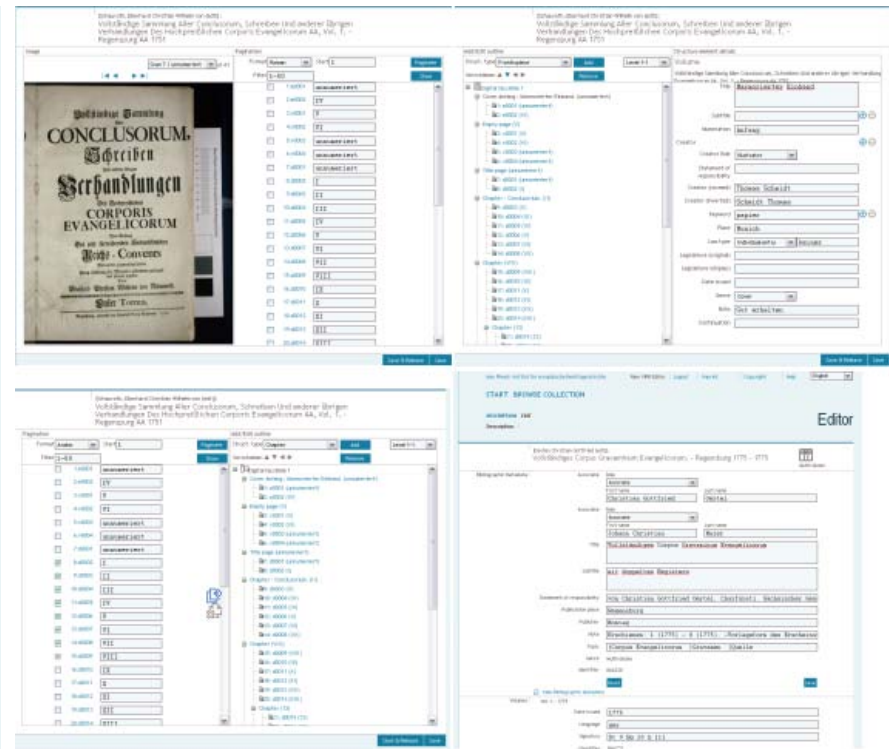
[Schauroth, Eberhard Christian Wilhelm von (edt)]
Vollständige Sammlung Aller Conclusorum, Schreiben Und anderer Übrigen Verhandlungen Des Hochpreißlichen Corporis Evangelicorum AA, Vol. 1, - Regensburg AA 1751

Image
Pagination
Format Roman Start 1
Paginate
Filter 1-40
Show

Vollständige Sammlung Aller CONCLUSORUM, Schreiben Verhandlungen CORPORIS EVANGELICORUM Reichs-Convents Erster Theil.

1:x0001 uncounted
2:x0002 IV
3:x0003 V
4:x0004 VI
5:x0005 uncounted
6:x0006 uncounted
7:x0007 uncounted
8:x0008 I
9:x0009 II
10:x0010 III
11:x0011 IV
12:x0012 V
13:x0013 VI
14:x0014 VII
15:x0015 VIII
16:x0016 IX
17:x0017 X
18:x0018 XI
19:x0019 XII
20:x0020 XIII

Save & Release Save

Add/Edit outline
Struct. type Frontispiece Add Level 1-1
Remove
Digital pages 1
Cover; binding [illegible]
Front page
Title page
Chapter: Conclusorum
Chapter
Chapter

Structure element details
Volume
Vollständige Sammlung Aller Conclusorum, Schreiben Und anderer Übrigen Verhandlung
Title Barockeinband Einband
Subtitle
Illumination Anfang
Creator
Creator Role Illustrator
Statement of responsibility
Creator (normal) Thomas Schmidt
Creator (inverted) Schmidt Thomas
Keyword papier
Place Munich
Genre
Date issued
Source Cover
Note Gut erhalten
Continuation

Save & Release Save

[Schauroth, Eberhard Christian Wilhelm von (edt)]
Vollständige Sammlung Aller Conclusorum, Schreiben Und anderer Übrigen Verhandlungen Des Hochpreißlichen Corporis Evangelicorum AA, Vol. 1, - Regensburg AA 1751

Pagination
Format Arabic Start 1
Paginate
Filter 1-40
Show

1:x0001 uncounted
2:x0002 IV
3:x0003 V
4:x0004 VI
5:x0005 uncounted
6:x0006 uncounted
7:x0007 uncounted
8:x0008 I
9:x0009 II
10:x0010 III
11:x0011 IV
12:x0012 V
13:x0013 VI
14:x0014 VII
15:x0015 VIII
16:x0016 IX
17:x0017 X
18:x0018 XI
19:x0019 XII
20:x0020 XIII

Add/Edit outline
Struct. type Chapter Add Level 1-1
Remove
Digital pages 1
Cover; binding
Front page
Title page
Chapter: Conclusorum
Chapter
Chapter

Save & Release Save

START BROWSE COLLECTION
Editor
English

[Schauroth, Eberhard Christian Wilhelm von (edt)]
Vollständige Corpus Gravaminum Evangelicorum. - Regensburg 1775 - 1775

Bibliographic metadata
Associate
First name Christian Gottfried
Last name Oertel
Associate
First name Johann Christian
Last name Meier
Title Vollständiges Corpus Gravaminum Evangelicorum
Subtitle mit doppeltem Register
Statement of responsibility von Christian Gottfried Oertel
Publication place Regensburg
Publisher Montag
Note
Parts Corpus Evangelicorum Gravamen
Save

Date issued 1775
Language ger
Signature

Save